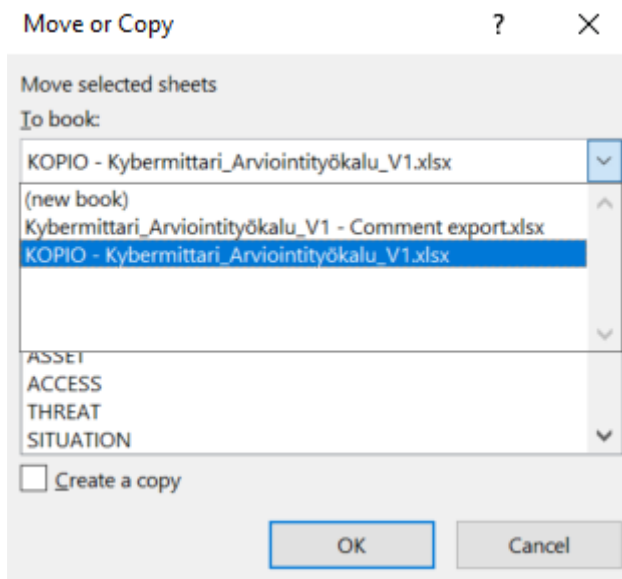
Move or Copy

?

×

Move selected sheets

To book:

KOPIO - Kybermittari_Arviointityökalu_V1.xlsx

(new book)

Kybermittari_Arviointityökalu_V1 - Comment export.xlsx

KOPIO - Kybermittari_Arviointityökalu_V1.xlsx

ASSET

ACCESS

THREAT

SITUATION

Create a copy

OK

Cancel